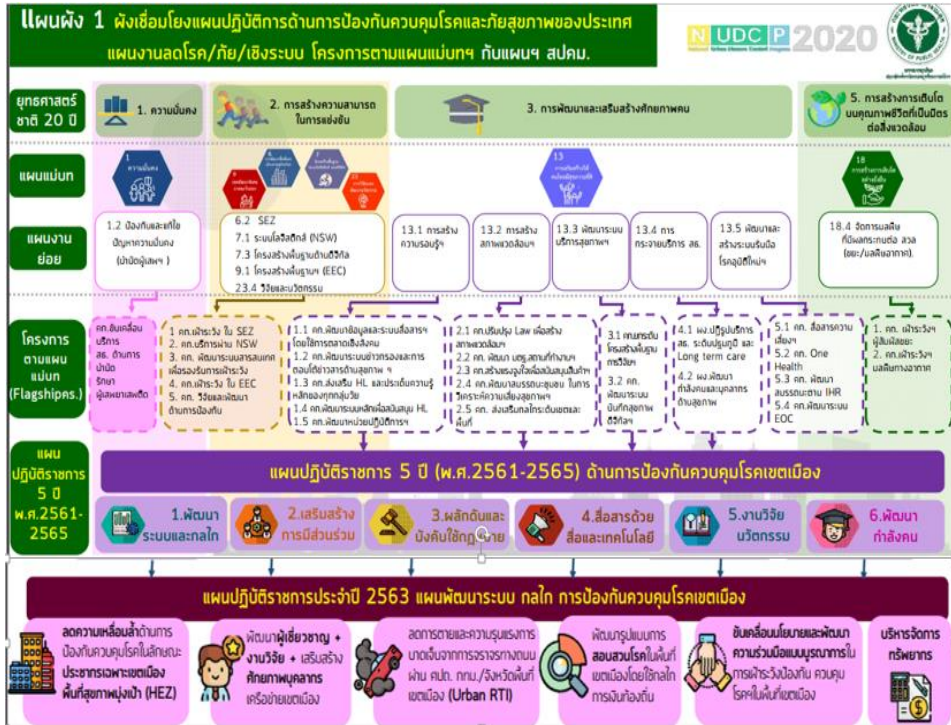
แผนผัง 1 ผังเชื่อมโยงแผนปฏิบัติการด้านการป้องกันควบคุมโรคและภัยสุขภาพของประเทศ แผนงานลดโรค/ภัย/เชิงระบบ โครงการตามแผนแม่บทฯ กับแผนฯ สปคม.

NUDCP 2020

ยุทธศาสตร์ชาติ 20 ปี

1. ความมั่นคง

2. การสร้างความสามารถในการแข่งขัน

3. การพัฒนาและเสริมสร้างศักยภาพคน

5. การสร้างการเติบโตบนคุณภาพชีวิตที่เป็นมิตรต่อสิ่งแวดล้อม

แผนแม่บท

1 ความมั่นคง

13

18

แผนงานย่อย

1.2 ป้องกันและแก้ไขปัญหาความมั่นคง (ปานปัญหายาเสพฯ)

6.2 SEZ
7.1 ระบบโลจิสติกส์ (NSW)
7.3 โครงสร้างพื้นฐานด้านดิจิทัล
9.1 โครงสร้างพื้นฐานฯ (EEC)
23.4 วิจัยและนวัตกรรม

13.1 การสร้างความรอบรู้ฯ

13.2 การสร้างสภาพแวดล้อมฯ

13.3 พัฒนาระบบบริการสุขภาพฯ

13.4 การกระจายบริการ สธ.

13.5 พัฒนาและสร้างระบบรับมือโรคอุบัติใหม่ฯ

18.4 จัดการมลพิษที่มีผลกระทบต่อ ลวล (ขยะ/มลพิษอากาศ)

โครงการตามแผนแม่บท (Flagships.)

คก.ขับเคลื่อนบริการ สธ. ด้านการบำบัดรักษาผู้เสพยาเสพติด

1. คก.เฝ้าระวัง ใน SEZ
2. คก.บริการผ่าน NSW
3. คก. พัฒนาระบบสารสนเทศเพื่อรองรับการเฝ้าระวัง
4. คก.เฝ้าระวัง ใน EEC
5. คก. วิจัยและพัฒนาด้านการป้องกัน

1.1 คก.พัฒนาข้อมูลและระบบสื่อสารฯ โดยใช้การตลาดเชิงสังคม
1.2 คก.พัฒนาระบบข่าวกรองและการตอบโต้ข่าวสารด้านสุขภาพ ฯ
1.3 คก.ส่งเสริม HL และประเมินความรู้ หลักของทุกกลุ่มวัย
1.4 คก.พัฒนาระบบกลไกเพื่อสนับสนุน HL
1.5 คก.พัฒนาหน่วยปฏิบัติการฯ

2.1 คก.ปรับปรุง Law เพื่อสร้างสภาพแวดล้อมฯ
2.2 คก. พัฒนา มสธ.สถานที่ทำงานฯ
2.3 คก.สร้างชุมชนรู้เท่าทันเพื่อลดมลพิษ ฯ
2.4 คก.พัฒนาสมรรถนะชุมชน ในการวิเคราะห์ความเสี่ยงสุขภาพฯ
2.5 คก. ส่งเสริมกลไกระดับเขตและพื้นที่

3.1 คกเสริมระดับโครงสร้างพื้นฐานการวินิจฯ
3.2 คก. พัฒนาระบบบันทึกสุขภาพดิจิทัล

4.1 ผง.ปฏิรูปบริการ สธ. ระดับปฐมภูมิ และ Long term care
4.2 ผง.พัฒนากำลังคนและบุคลากรด้านสุขภาพ

5.1 คก. สื่อสารความเสี่ยงฯ
5.2 คก. One Health
5.3 คก. พัฒนาสมรรถนะตาม IHR
5.4 คก.พัฒนาระบบ EOC

1. คก. เฝ้าระวังผู้สัมผัสขยะ
2. คก.เฝ้าระวังมลพิษทางอากาศ

แผนปฏิบัติราชการ 5 ปี พ.ศ.2561-2565

แผนปฏิบัติราชการ 5 ปี (พ.ศ.2561-2565) ด้านการป้องกันควบคุมโรคเขตเมือง

1.พัฒนาระบบและกลไก

2.เสริมสร้างการมีส่วนร่วม

3.ผลักดันและบังคับใช้กฎหมาย

4.สื่อสารด้วยสื่อและเทคโนโลยี

5.งานวิจัยนวัตกรรม

6.พัฒนากำลังคน

แผนปฏิบัติราชการประจำปี 2563 แผนพัฒนาระบบ กลไก การป้องกันควบคุมโรคเขตเมือง

ลดความเหลื่อมล้ำด้านการป้องกันควบคุมโรคในลักษณะประชากรเฉพาะเขตเมืองพื้นที่สุขภาพมุ่งเป้า (HEZ)

พัฒนาผู้เชี่ยวชาญ + งานวิจัย + เสริมสร้างศักยภาพบุคลากรเครือข่ายเขตเมือง

ลดการตายและความรุนแรงการบาดเจ็บจากการจราจรทางถนน ผ่าน คปถ. กทม./จังหวัดพื้นที่เขตเมือง (Urban RTI)

พัฒนารูปแบบการสอบสวนโรคในพื้นที่เขตเมืองโดยใช้กลไกการเงินท้องถิ่น

ขับเคลื่อนนโยบายและพัฒนาความร่วมมือแบบบูรณาการในการเฝ้าระวังป้องกัน ควบคุมโรคในพื้นที่เขตเมือง

บริหารจัดการทรัพยากร